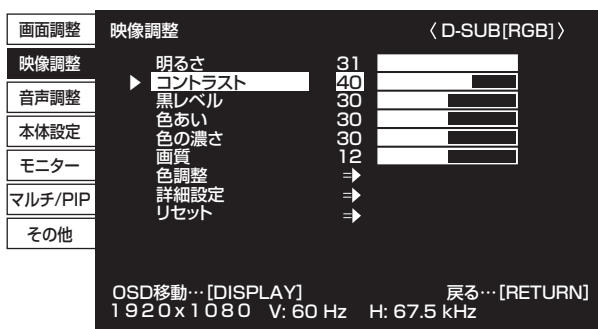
画面調整
映像調整
音声調整
本体設定
モニター
マルチ/PIP
その他

映像調整 〈 D-SUB[RGB] 〉

明るさ 31
コントラスト 40
黒レベル 30
色あい 30
色の濃さ 30
画質 12
色調整
詳細設定
リセット

OSD移動…[DISPLAY] 戻る…[RETURN]
1920x1080 V: 60 Hz H: 67.5 kHz